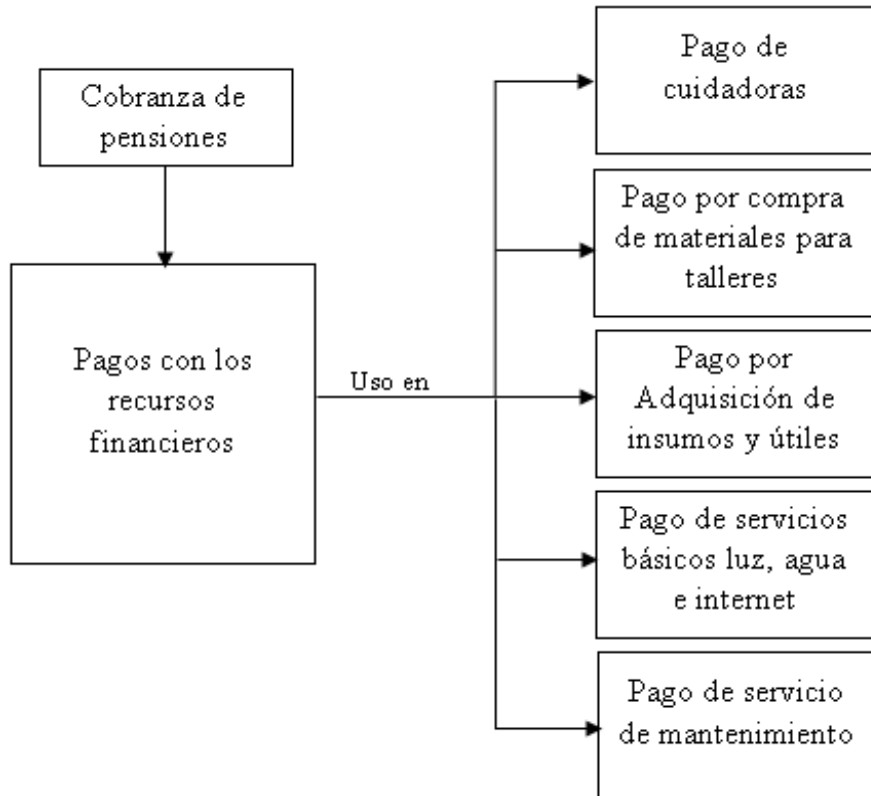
Cobranza de pensiones

Pagos con los recursos financieros

Uso en

Pago de cuidadoras

Pago por compra de materiales para talleres

Pago por Adquisición de insumos y útiles

Pago de servicios básicos luz, agua e internet

Pago de servicio de mantenimiento